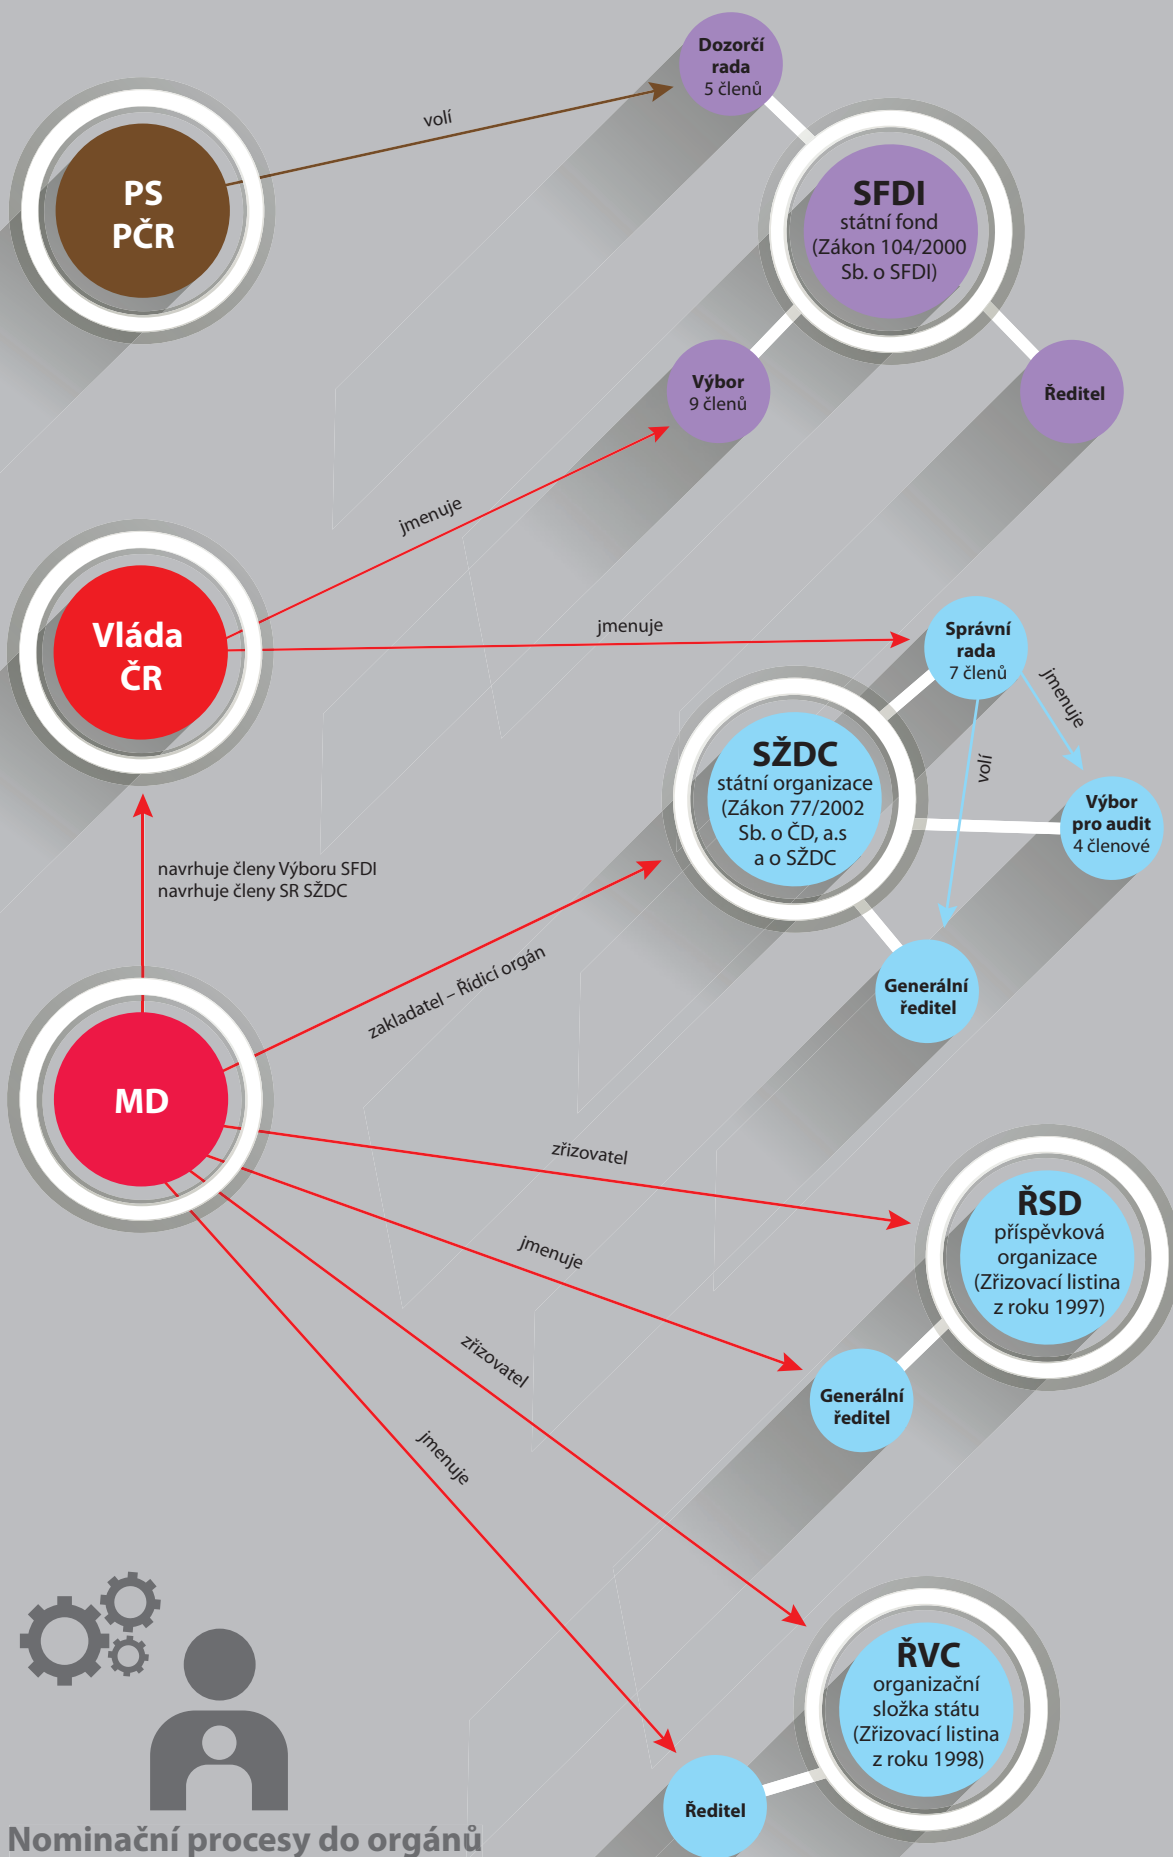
Dozorčí rada 5 členů

PS PČR

volí

SFDI
státní fond (Zákon 104/2000 Sb. o SFDI)

Výbor 9 členů

Ředitel

jmenuje

Vláda ČR

jmenuje

Správní rada 7 členů

jmenuje

volí

SŽDC
státní organizace (Zákon 77/2002 Sb. o ČD, a.s a o SŽDC

Výbor pro audit 4 členové

navrhuje členy Výboru SFDI
navrhuje členy SR SŽDC

zakladatel – Řídicí orgán

Generální ředitel

MD

zřizovatel

ŘSD
příspěvková organizace (Zřizovací listina z roku 1997)

jmenuje

Generální ředitel

zřizovatel

jmenuje

ŘVC
organizační složka státu (Zřizovací listina z roku 1998)

Ředitel

Nominační procesy do orgánů